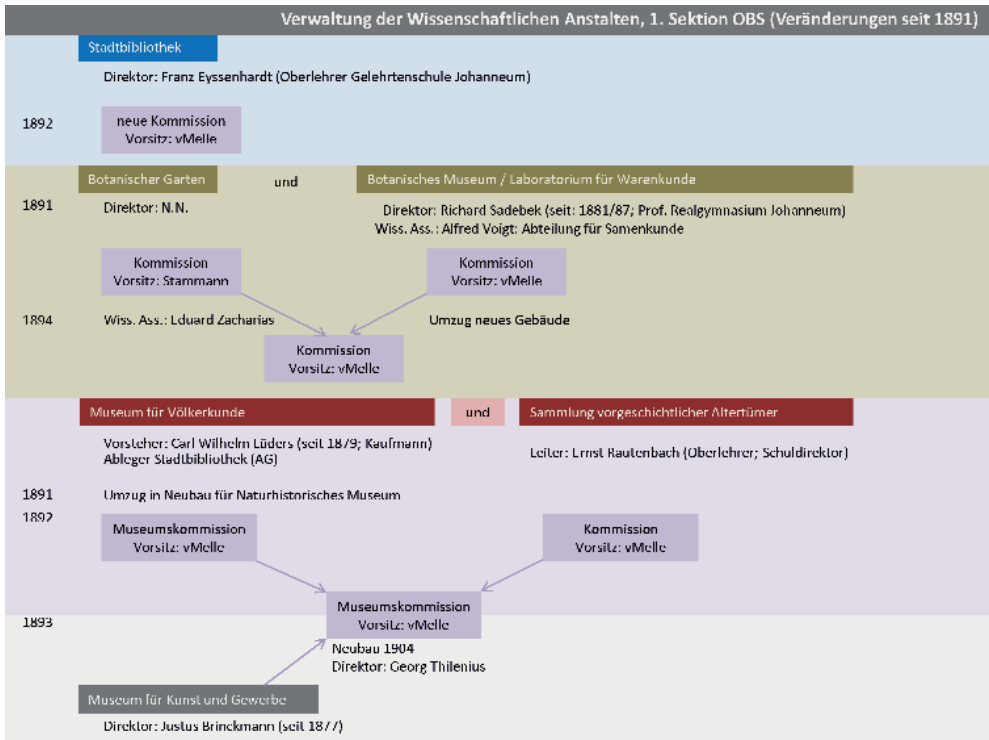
Verwaltung der Wissenschaftlichen Anstalten, 1. Sektion OBS (Veränderungen seit 1891)

Stadtbibliothek

Direktor: Franz Eyssenhardt (Oberlehrer Gelehrtenschule Johanneum)

1892

neue Kommission
Vorsitz: vMelle

Botanischer Garten

und

Botanisches Museum / Laboratorium für Warenkunde

1891

Direktor: N.N.

Direktor: Richard Sadebek (seit: 1881/87; Prof. Realgymnasium Johanneum)
Wiss. Ass.: Alfred Voigt: Abteilung für Samenkunde

Kommission
Vorsitz: Stammann

Kommission
Vorsitz: vMelle

1894

Wiss. Ass.: Eduard Zacharias

Umzug neues Gebäude

Kommission
Vorsitz: vMelle

Museum für Völkerkunde

und

Sammlung vorgeschichtlicher Altertümer

Vorsteher: Carl Wilhelm Lüders (seit 1879; Kaufmann)
Ableger Stadtbibliothek (AG)

Leiter: Ernst Rautenbach (Oberlehrer; Schuldirektor)

1891

Umzug in Neubau für Naturhistorisches Museum

1892

Museumskommission
Vorsitz: vMelle

Kommission
Vorsitz: vMelle

1893

Museumskommission
Vorsitz: vMelle

Neubau 1904
Direktor: Georg Thilenius

Museum für Kunst und Gewerbe

Direktor: Justus Brinckmann (seit 1877)